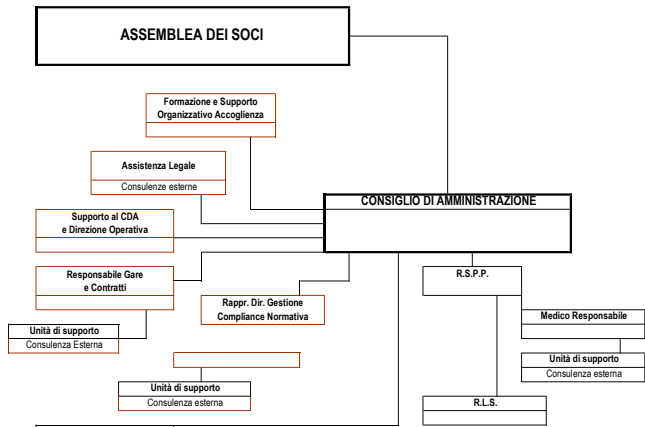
ASSEMBLEA DEI SOCI

Formazione e Supporto Organizzativo Accoglienza

Assistenza Legale
Consulenze esterne

CONSIGLIO DI AMMINISTRAZIONE

Supporto al CDA e Direzione Operativa

Responsabile Gare e Contratti

Unità di supporto
Consulenza Esterna

Rappr. Dir. Gestione Compliance Normativa

R.S.P.P.

Medico Responsabile

Unità di supporto
Consulenza esterna

Unità di supporto
Consulenza esterna

R.L.S.